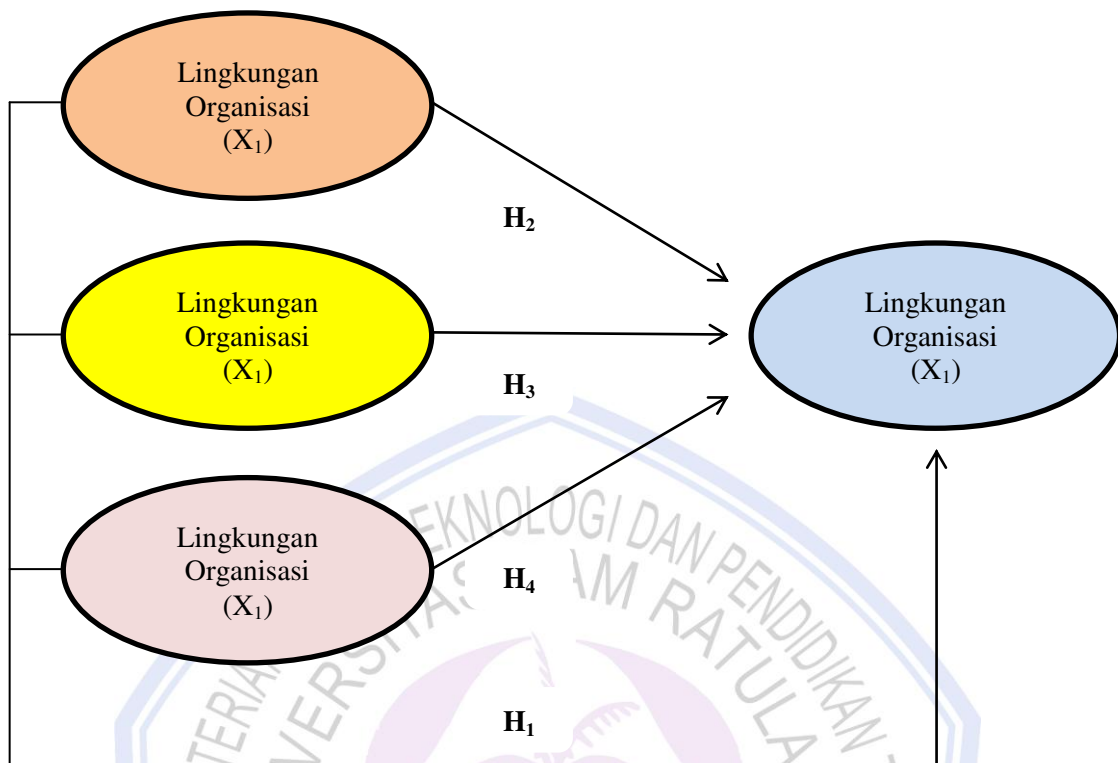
Lingkungan Organisasi $(X_1)$

$H_2$

Lingkungan Organisasi $(X_1)$

Lingkungan Organisasi $(X_1)$

$H_3$

Lingkungan Organisasi $(X_1)$

$H_4$

$H_1$

TERIAN TEKNOLOGI DAN PENDIDIKAN
UNIVERSITAS ISLAM RATULANGI